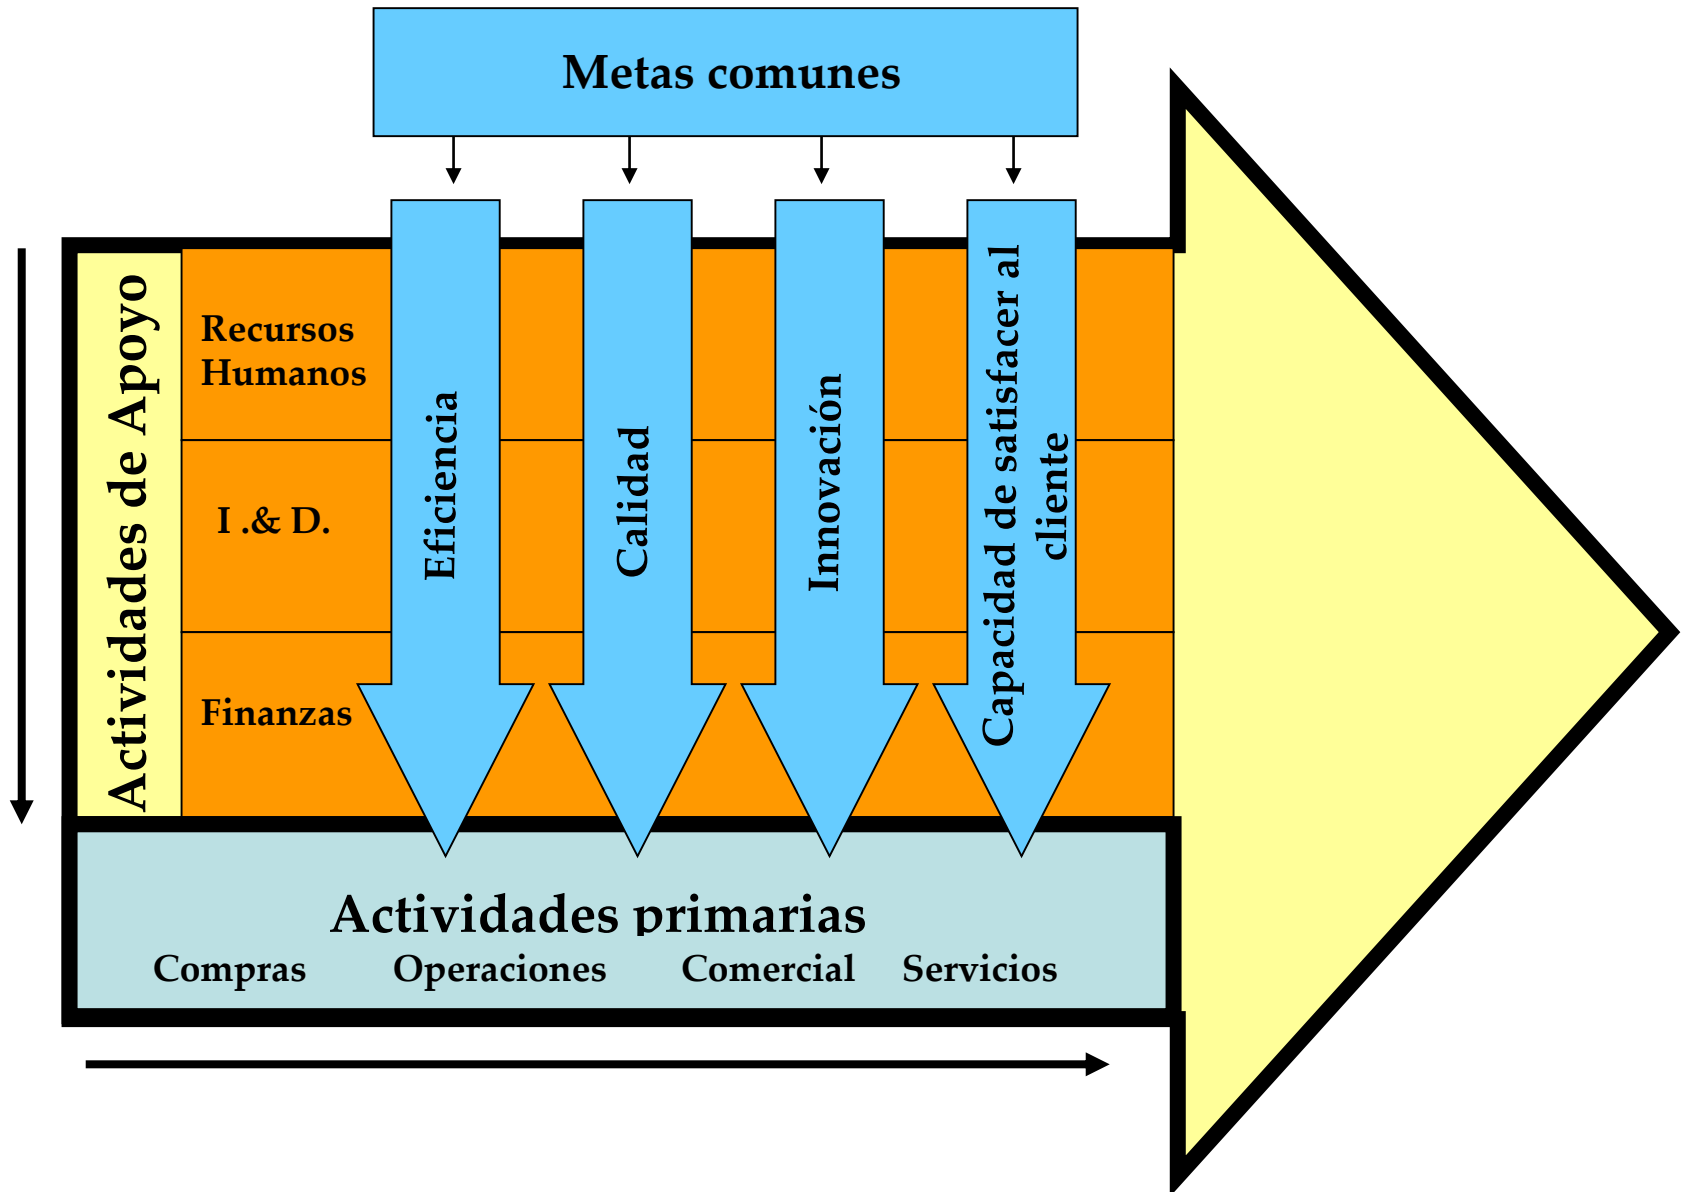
Metas comunes

Actividades de Apoyo

Recursos Humanos

I .& D.

Finanzas

Eficiencia

Calidad

Innovación

Capacidad de satisfacer al cliente

Actividades primarias

Compras Operaciones Comercial Servicios